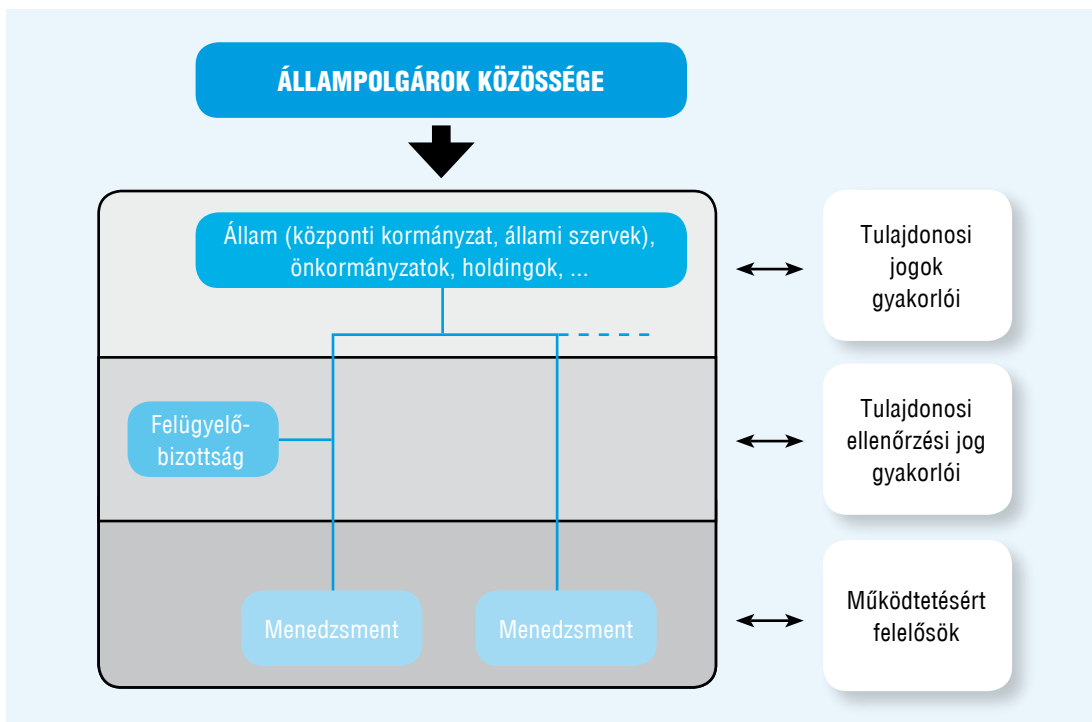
ÁLLAMPOLGÁROK KÖZÖSSÉGE

Állam (központi kormányzat, állami szervek), önkormányzatok, holdingok, ...

Tulajdonosi jogok gyakorlói

Felügyelő-bizottság

Tulajdonosi ellenőrzési jog gyakorlói

Menedzsment

Menedzsment

Működtetésért felelősök